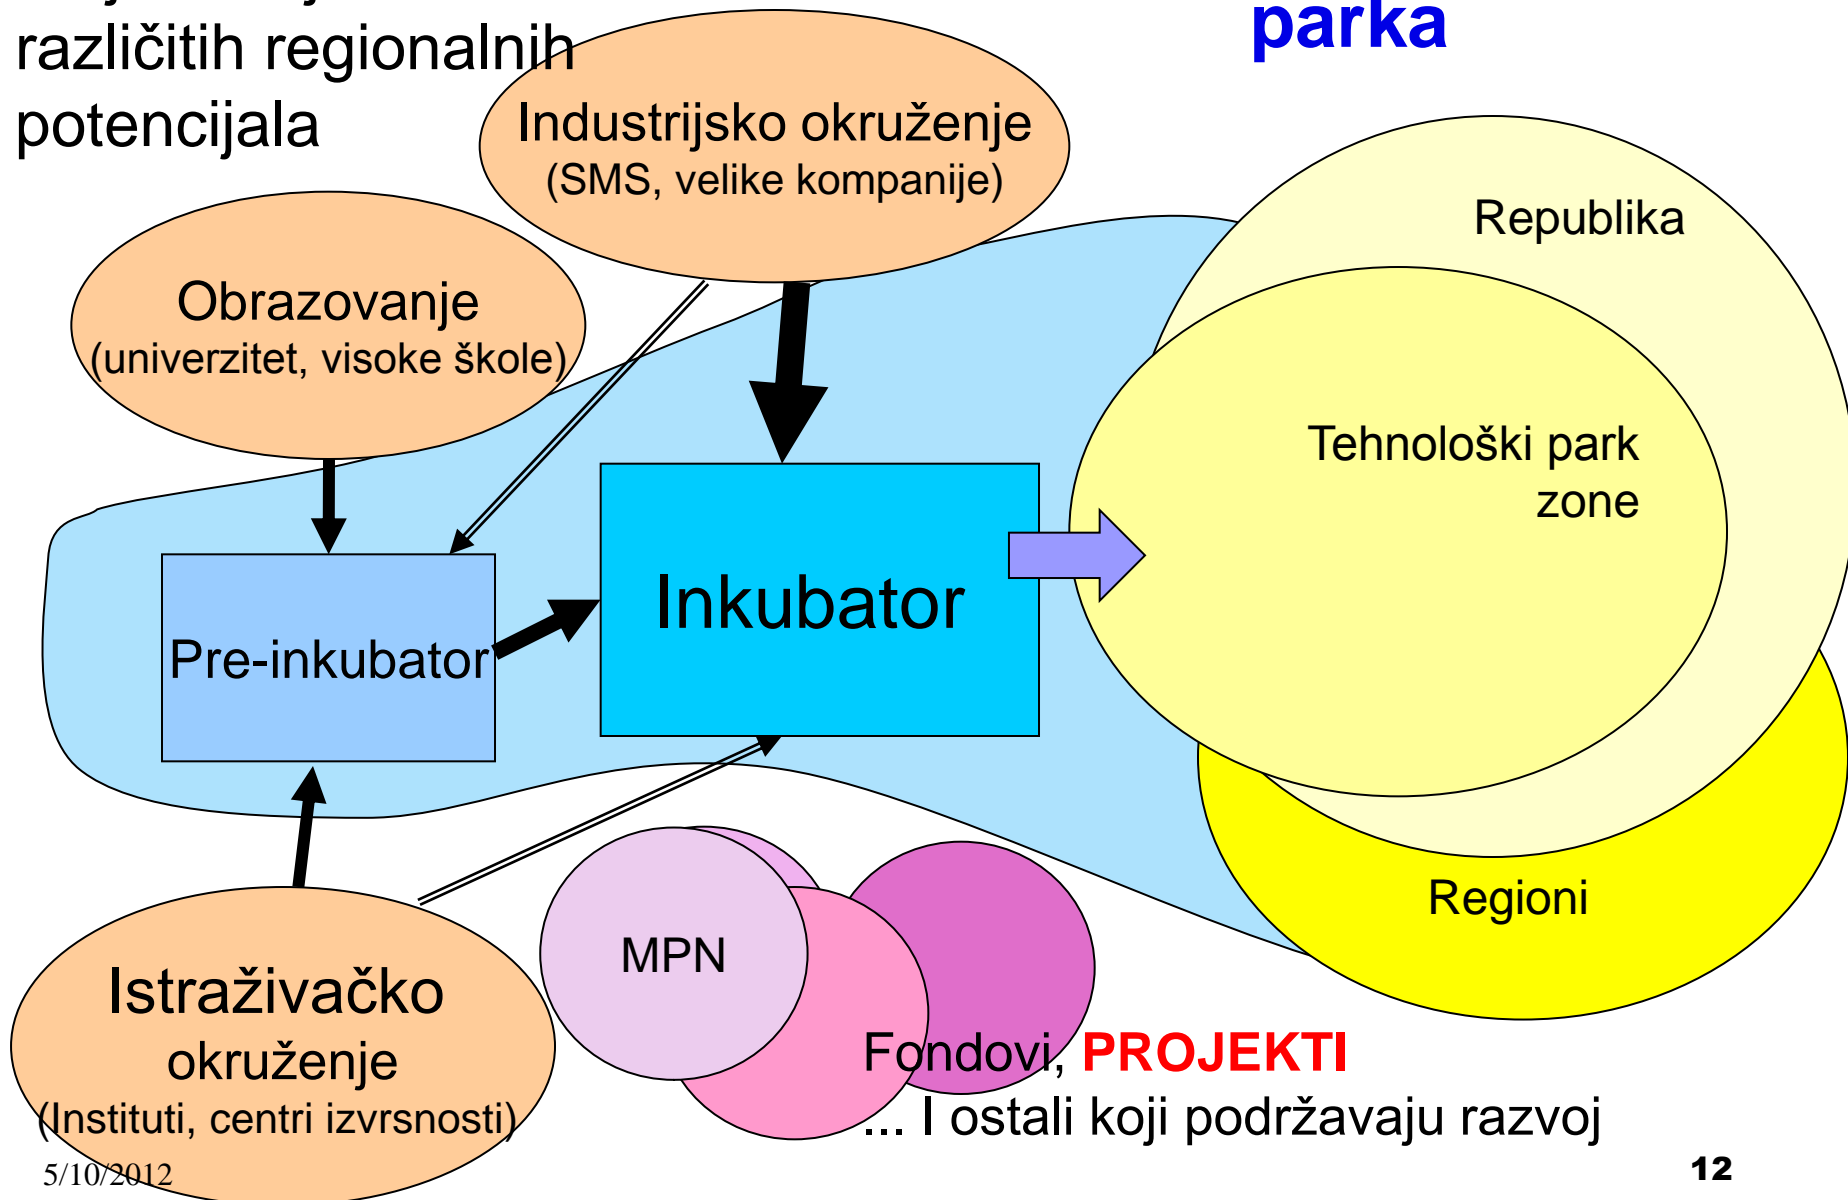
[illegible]
različitih regionalnih potencijala

parka

Industrijsko okruženje
(SMS, velike kompanije)

Obrazovanje
(univerzitet, visoke škole)

Republika

Tehnološki park zone

Pre-inkubator

Inkubator

Regioni

MPN

Istraživačko okruženje
(Instituti, centri izvrsnosti)

Fondovi, PROJEKTI
... I ostali koji podržavaju razvoj

5/10/2012

12